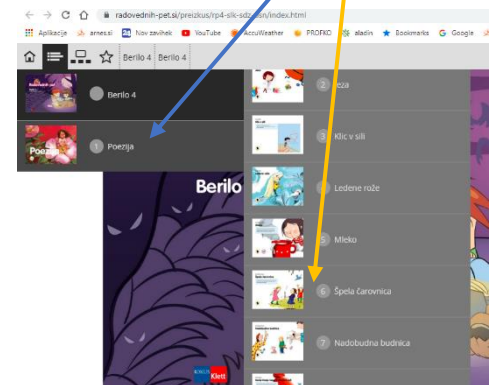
radovednih-pet.si/preizkus/rp4-slk-sdz-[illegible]/index.html

Aplikacije arnes.si Nov zavihek YouTube AccuWeather PROFKO aladin Bookmarks Google

Berilo 4 Berilo 4

Berilo 4

Poezija

1 Poezija

2 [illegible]eza

3 Klic v sili

4 Ledene rože

5 Mleko

6 Špela čarovnica

7 Nadobudna budnica

Berilo

Klett